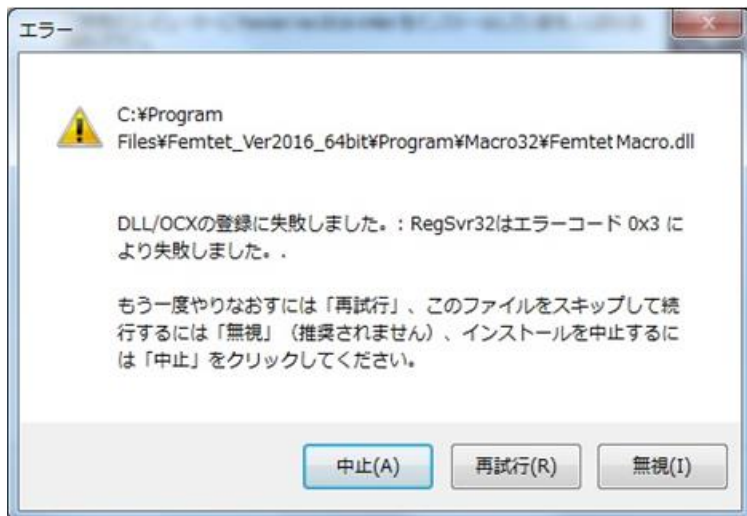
エラー

C:¥Program Files¥Femtet_Ver2016_64bit¥Program¥Macro32¥FemtetMacro.dll

DLL/OCXの登録に失敗しました。: RegSvr32はエラーコード 0x3 により失敗しました。.

もう一度やりなおすには「再試行」、このファイルをスキップして続行するには「無視」（推奨されません）、インストールを中止するには「中止」をクリックしてください。

中止(A)　再試行(R)　無視(I)